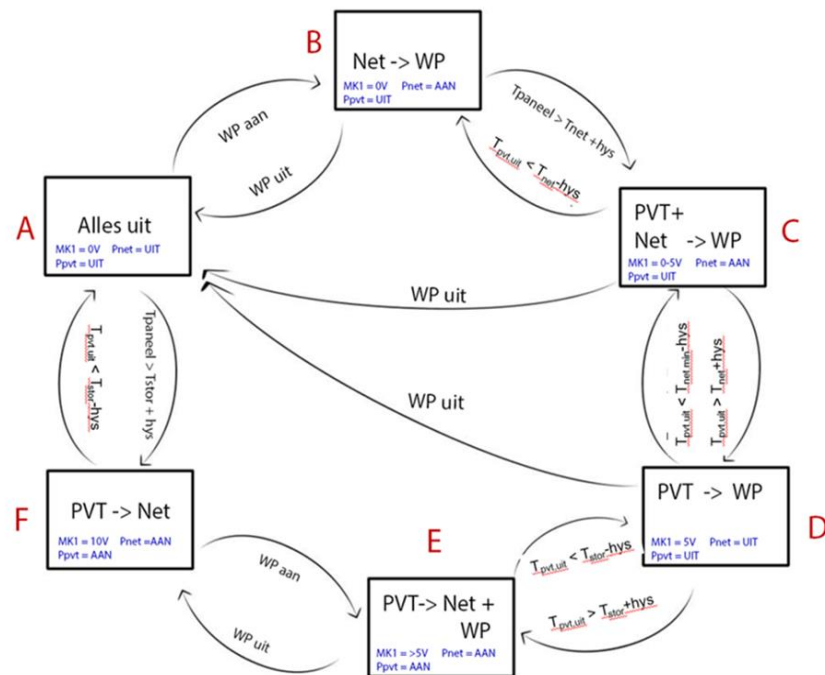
B

Net -> WP

MK1 = 0V Pnet = AAN
Ppvt = UIT

WP aan

WP uit

Tpaneel > Tnet +hys

$T_{pvt.uit} < T_{net}$-hys

A

Alles uit

MK1 = 0V Pnet = UIT
Ppvt = UIT

PVT+
Net -> WP

MK1 = 0-5V Pnet = AAN
Ppvt = UIT

C

WP uit

$T_{pvt.uit} < T_{stor}$-hys

Tpaneel > Tstor + hys

WP uit

$T_{pvt.uit} < T_{net\ min}$-hys

$T_{pvt.uit} > T_{net}$+hys

F

PVT -> Net

MK1 = 10V Pnet =AAN
Ppvt = AAN

PVT -> WP

MK1 = 5V Pnet = UIT
Ppvt = UIT

D

WP aan

WP uit

E

PVT-> Net +
WP

MK1 = >5V Pnet = AAN
Ppvt = AAN

$T_{pvt.uit} < T_{stor}$-hys

$T_{pvt.uit} > T_{stor}$+hys